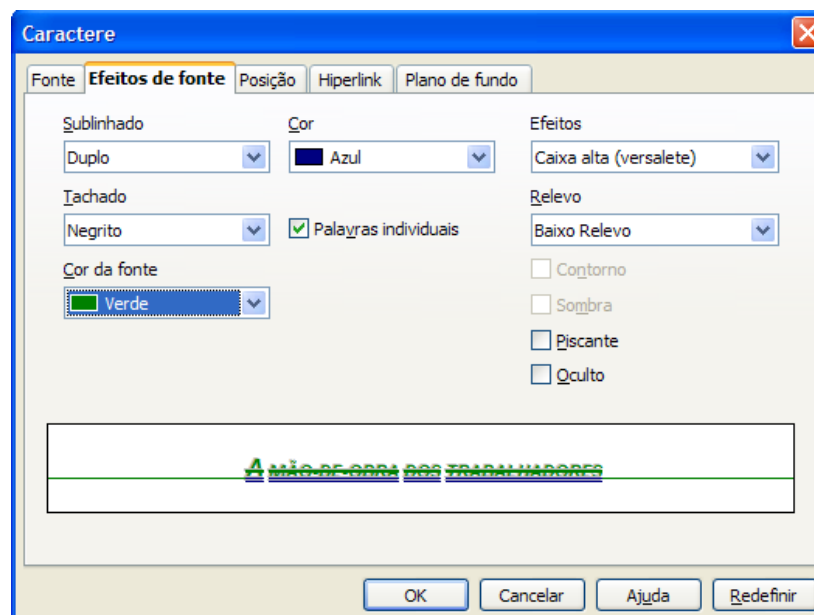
Caractere

Fonte | Efeitos de fonte | Posição | Hiperlink | Plano de fundo

Sublinhado
Duplo

Cor
Azul

Efeitos
Caixa alta (versalete)

Tachado
Negrito

Palavras individuais

Relevo
Baixo Relevo

Cor da fonte
Verde

Contorno

Sombra

Piscante

Oculto

A MÃO-DE-OBRA DOS TRABALHADORES

OK
Cancelar
Ajuda
Redefinir